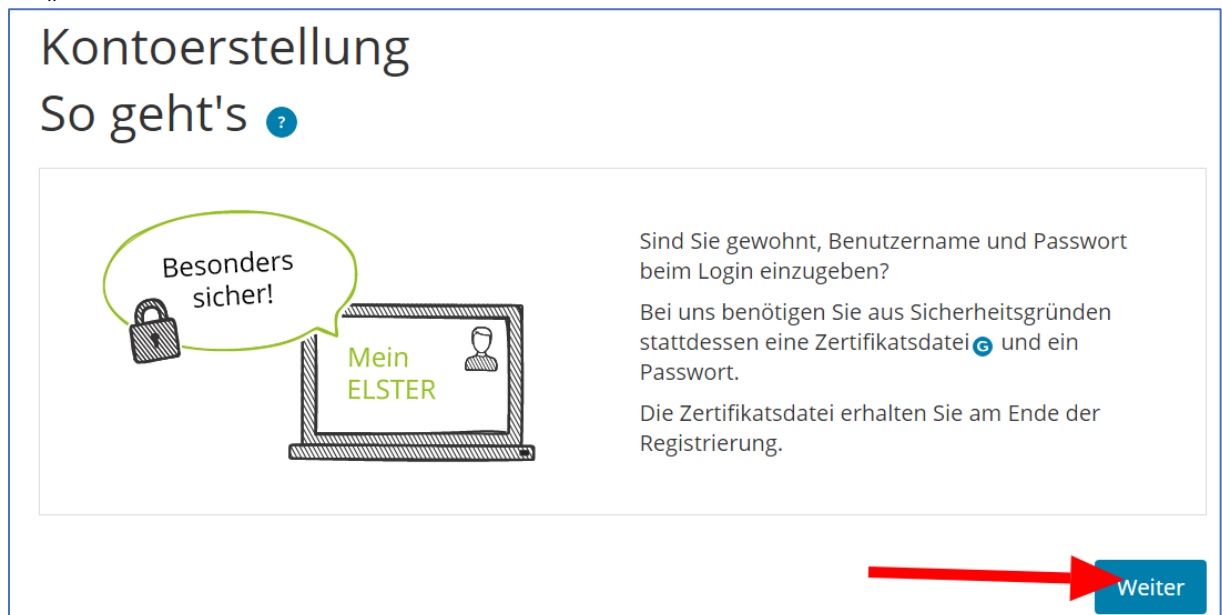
Kontoerstellung
So geht's ?

Besonders sicher!

Mein ELSTER

Sind Sie gewohnt, Benutzername und Passwort beim Login einzugeben?

Bei uns benötigen Sie aus Sicherheitsgründen stattdessen eine Zertifikatsdatei G und ein Passwort.

Die Zertifikatsdatei erhalten Sie am Ende der Registrierung.

Weiter